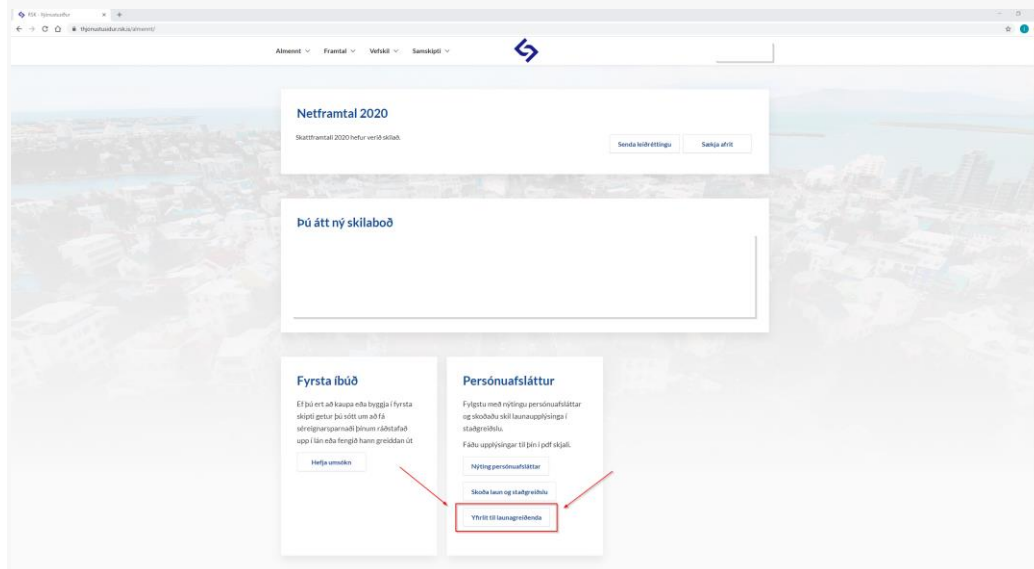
RSK - Þjónustuvefur
thjonustuvefur.rsk.is/almennt/

Almennt Framtal Vefskil Samskipti

Netframtal 2020

Skattframtali 2020 hefur verið skilað.

Senda leiðréttingu
Sækja afrit

Þú átt ný skilaboð

Fyrsta íbúð

Ef þú ert að kaupa eða byggja í fyrsta skipti getur þú sótt um að fá séreignarsparnaði þínum ráðstafað upp í lán eða fengið hann greiddan út

Hefja umsókn

Persónuafsláttur

Fylgstu með nýtingu persónuafsláttar og skoðaðu skil launaupplýsinga í staðgreiðslu.

Fáðu upplýsingar til þín í pdf skjali.

Nýting persónuafsláttar

Skoða laun og staðgreiðslu

Yfirlit til launagreiðenda